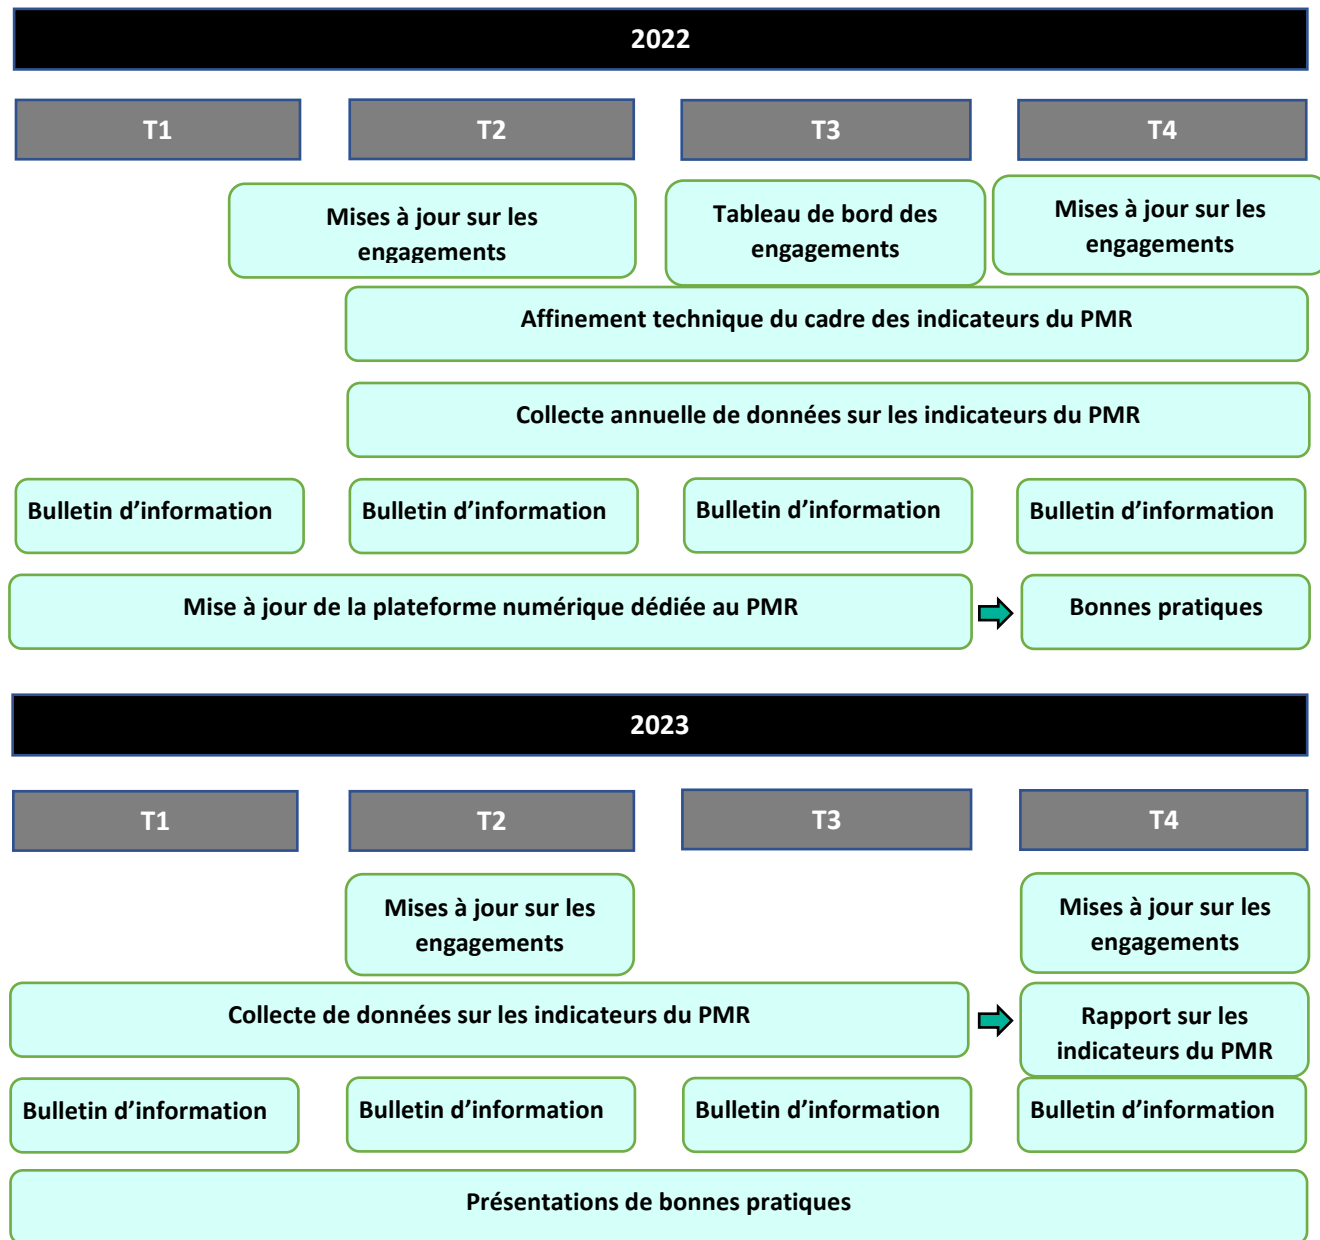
2022

T1

T2

T3

T4

Mises à jour sur les engagements

Tableau de bord des engagements

Mises à jour sur les engagements

Affinement technique du cadre des indicateurs du PMR

Collecte annuelle de données sur les indicateurs du PMR

Bulletin d’information

Bulletin d’information

Bulletin d’information

Bulletin d’information

Mise à jour de la plateforme numérique dédiée au PMR

Bonnes pratiques

2023

T1

T2

T3

T4

Mises à jour sur les engagements

Mises à jour sur les engagements

Collecte de données sur les indicateurs du PMR

Rapport sur les indicateurs du PMR

Bulletin d’information

Bulletin d’information

Bulletin d’information

Bulletin d’information

Présentations de bonnes pratiques